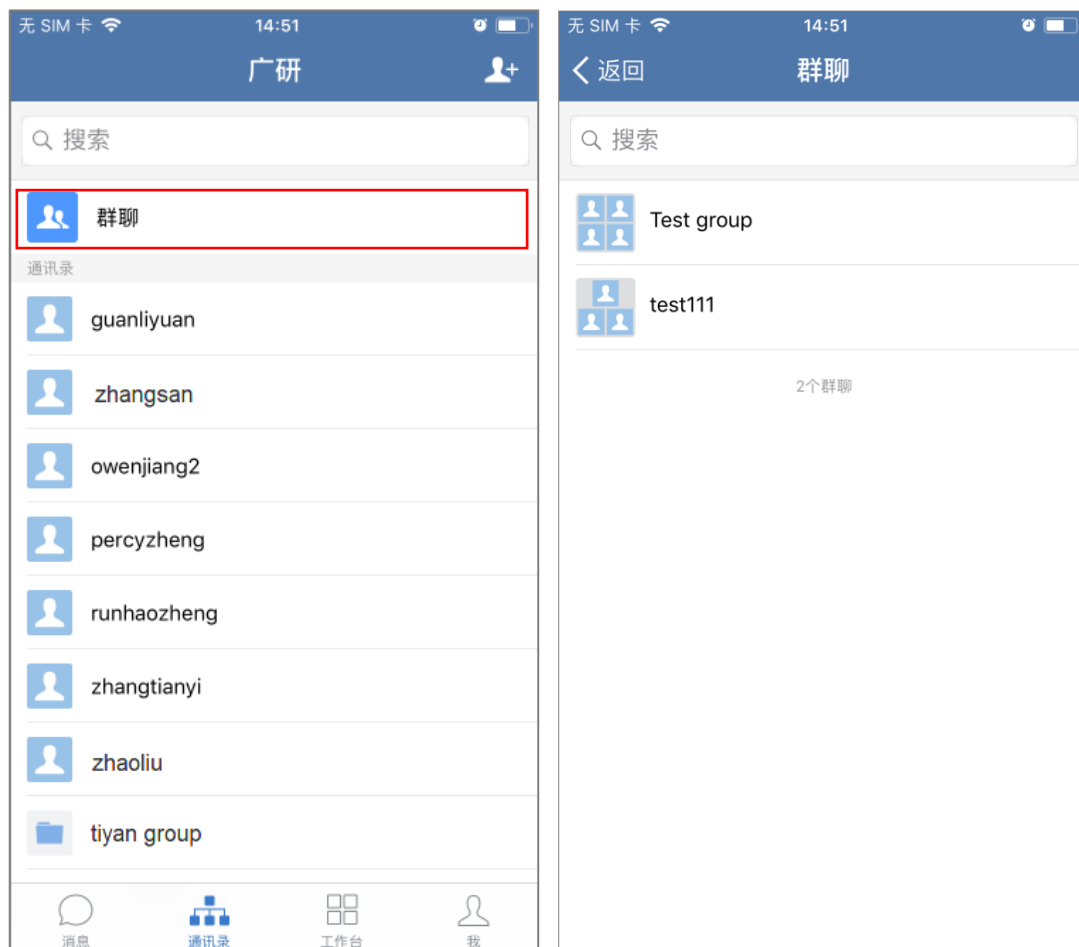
无 SIM 卡 14:51

广研

搜索

群聊

通讯录

guanliyuan

zhangsan

owenjiang2

percyzheng

runhaozheng

zhangtianyi

zhaoliu

tiyan group

消息 通讯录 工作台 我

无 SIM 卡 14:51

返回 群聊

搜索

Test group

test111

2个群聊